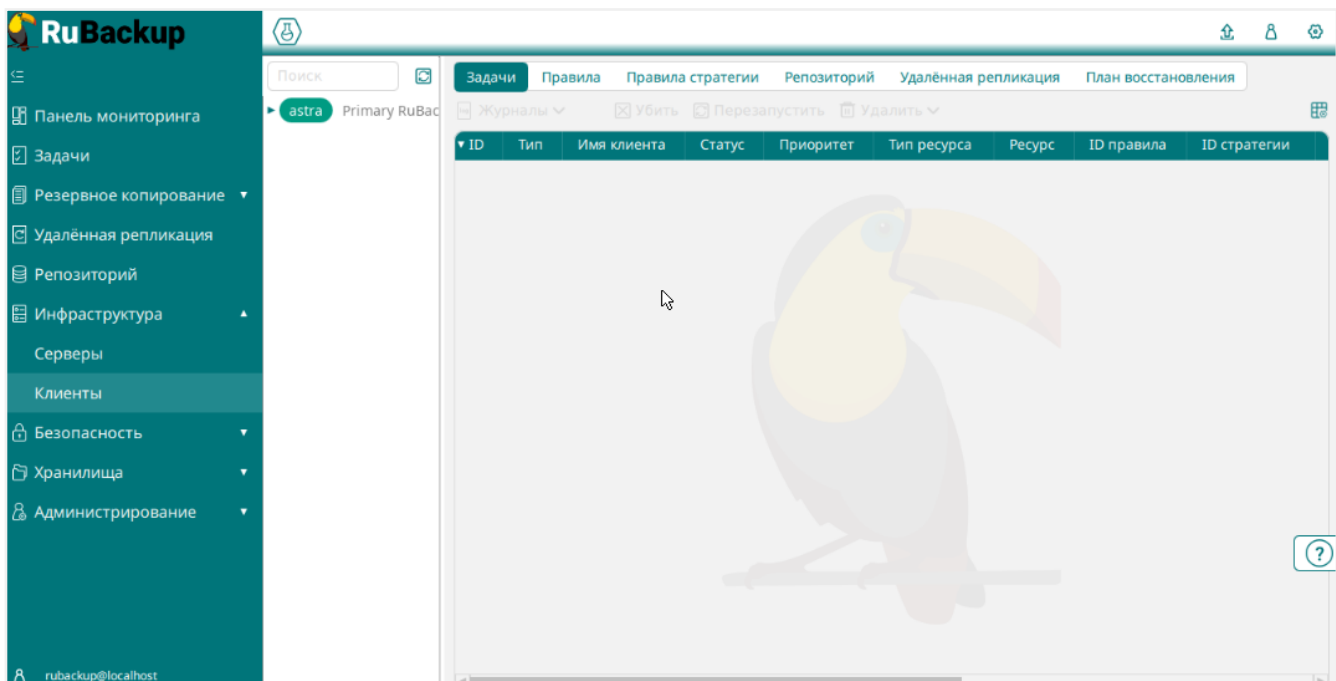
RuBackup

Панель мониторинга
Задачи
Резервное копирование
Удалённая репликация
Репозиторий
Инфраструктура
Серверы
Клиенты
Безопасность
Хранилища
Администрирование

rubackup@localhost

Поиск

astra Primary RuBac

Задачи | Правила | Правила стратегии | Репозиторий | Удалённая репликация | План восстановления

Журналы | Убить | Перезапустить | Удалить

| ID | Тип | Имя клиента | Статус | Приоритет | Тип ресурса | Ресурс | ID правила | ID стратегии |
|---|---|---|---|---|---|---|---|---|

?